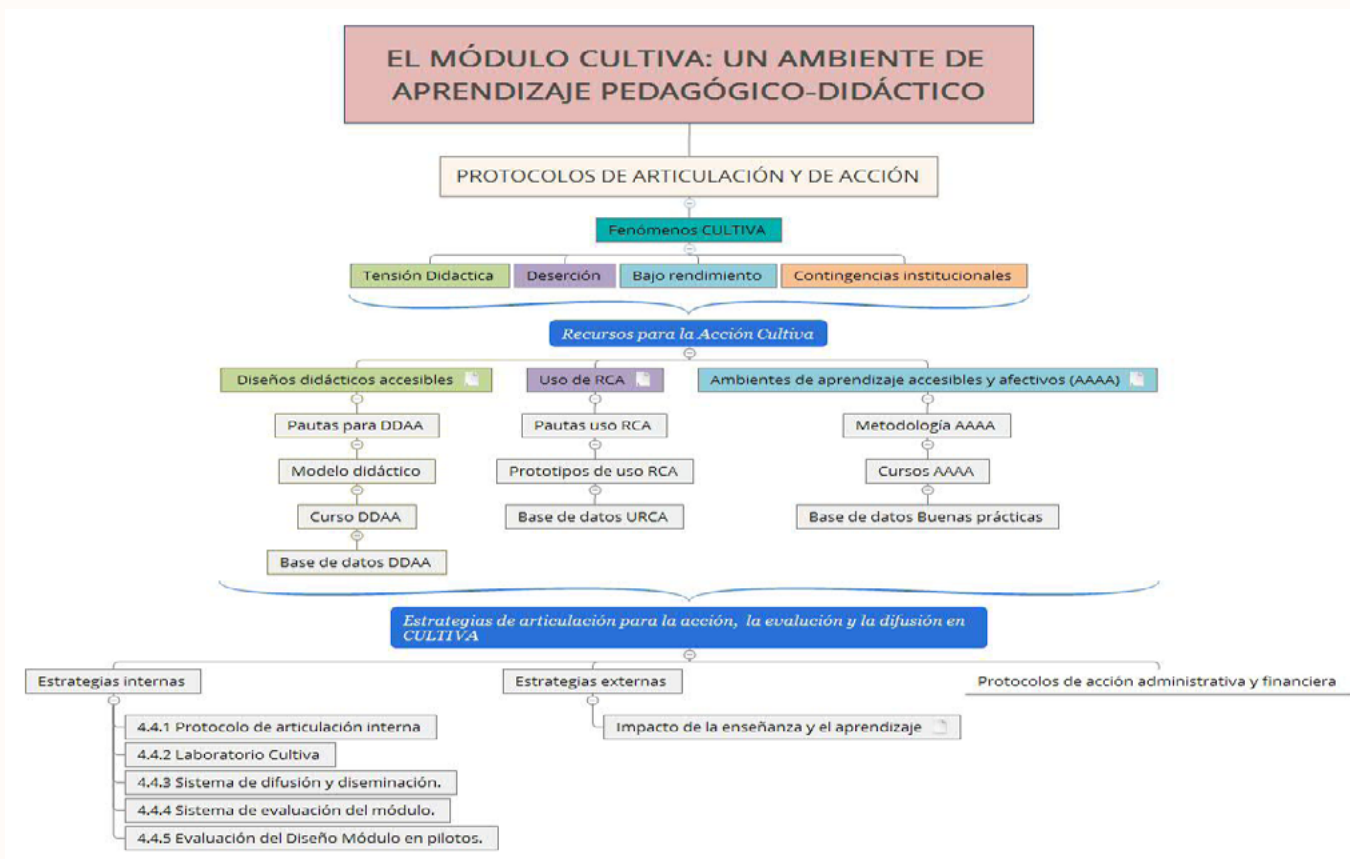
EL MÓDULO CULTIVA: UN AMBIENTE DE APRENDIZAJE PEDAGÓGICO-DIDÁCTICO

PROTOCOLOS DE ARTICULACIÓN Y DE ACCIÓN

Fenómenos CULTIVA

Tensión Didactica

Deserción

Bajo rendimiento

Contingencias institucionales

Recursos para la Acción Cultiva

Diseños didácticos accesibles

Pautas para DDAA

Modelo didáctico

Curso DDAA

Base de datos DDAA

Uso de RCA

Pautas uso RCA

Prototipos de uso RCA

Base de datos URCA

Ambientes de aprendizaje accesibles y afectivos (AAAA)

Metodología AAAA

Cursos AAAA

Base de datos Buenas prácticas

Estrategias de articulación para la acción, la evaluación y la difusión en CULTIVA

Estrategias internas

4.4.1 Protocolo de articulación interna

4.4.2 Laboratorio Cultiva

4.4.3 Sistema de difusión y diseminación.

4.4.4 Sistema de evaluación del módulo.

4.4.5 Evaluación del Diseño Módulo en pilotos.

Estrategias externas

Impacto de la enseñanza y el aprendizaje

Protocolos de acción administrativa y financiera